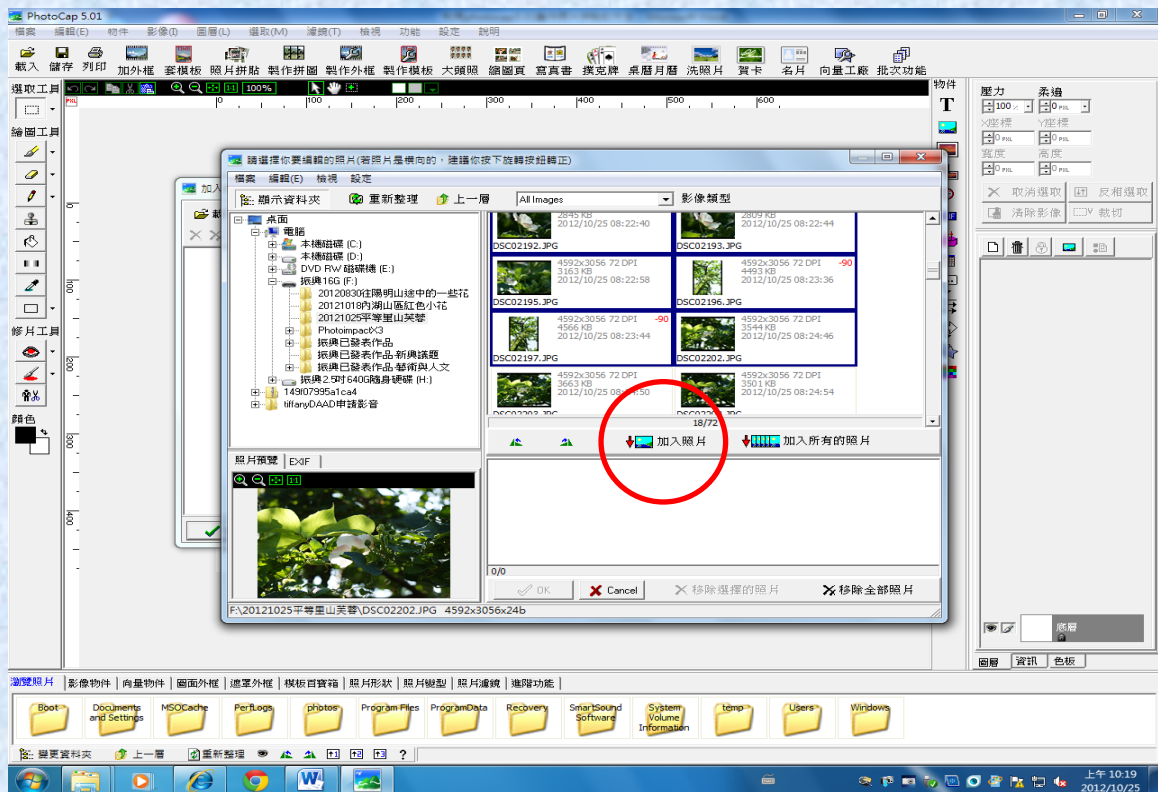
PhotoCap 5.01

檔案 編輯(E) 物件 影像(I) 圖層(L) 選取(M) 濾鏡(T) 檢視 功能 設定 說明

載入 儲存 列印 加外框 套模板 照片拼貼 製作拼圖 製作外框 製作模板 大頭照 縮圖頁 寫真書 撲克牌 桌曆月曆 洗照片 賀卡 名片 向量工廠 批次功能

選取工具
繪圖工具
修片工具
顏色

100%

物件

壓力 柔邊
100 0 PIXL
X座標 Y座標
0 PIXL 0 PIXL
寬度 高度
0 PIXL 0 PIXL

取消選取 反相選取
清除影像 裁切

請選擇你要編輯的照片(若照片是橫向的，建議你按下旋轉按鈕轉正)

檔案 編輯(E) 檢視 設定

顯示資料夾 重新整理 上一層 All Images 影像類型

桌面
電腦
本機磁碟 (C:)
本機磁碟 (D:)
DVD RW 磁碟機 (E:)
振興16G (F:)
20120830往陽明山途中的一些花
20121018內湖山區紅色小花
20121025平等里山芙蓉
PhotoimpactX3
振興已發表作品
振興已發表作品-新興議題
振興已發表作品-藝術與人文
振興2.5吋640G隨身硬碟 (H:)
149I07995a1ca4
tiffanyDAAD申請影音

2845 KB
2012/10/25 08:22:40
DSC02192.JPG

2809 KB
2012/10/25 08:22:44
DSC02193.JPG

4592x3056 72 DPI
3163 KB
2012/10/25 08:22:58
DSC02195.JPG

4592x3056 72 DPI -90
4493 KB
2012/10/25 08:23:36
DSC02196.JPG

4592x3056 72 DPI -90
4566 KB
2012/10/25 08:23:44
DSC02197.JPG

4592x3056 72 DPI
3544 KB
2012/10/25 08:24:46
DSC02202.JPG

4592x3056 72 DPI
3663 KB
2012/10/25 08:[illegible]50

4592x3056 72 DPI
3501 KB
2012/10/25 08:24:54

18/72

加入照片 加入所有的照片

照片預覽 EXIF

0/0

OK Cancel 移除選擇的照片 移除全部照片

F:\20121025平等里山芙蓉\DSC02202.JPG 4592x3056x24b

加入

底層

圖層 資訊 色板

瀏覽照片 影像物件 向量物件 圖面外框 遮罩外框 模板百寶箱 照片形狀 照片變型 照片濾鏡 進階功能

Boot Documents and Settings MSOCache PerfLogs photos Program Files ProgramData Recovery SmartSound Software System Volume Information temp Users Windows

變更資料夾 上一層 重新整理 ?

上午 10:19
2012/10/25